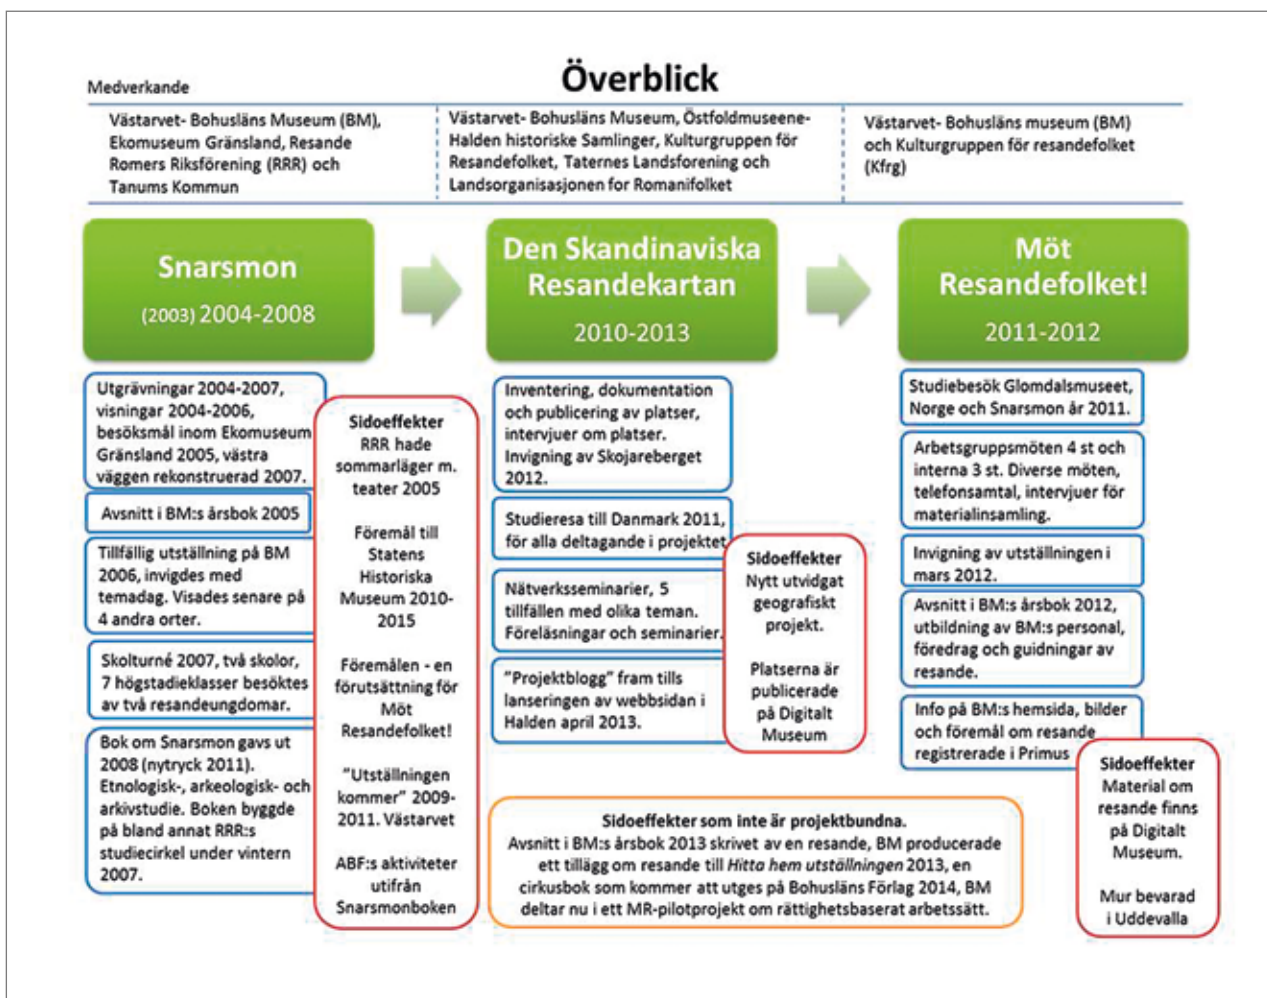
Medverkande

Överblick

Västarvet- Bohusläns Museum (BM), Ekomuseum Gränsland, Resande Romers Riksförening (RRR) och Tanums Kommun

Västarvet- Bohusläns Museum, Östfoldmuseene-Halden historiske Samlinger, Kulturgruppen för Resandefolket, Taternes Landsforening och Landsorganisasjonen for Romanifolket

Västarvet- Bohusläns museum (BM) och Kulturgruppen för resandefolket (Kfrg)

Snarsmon
(2003) 2004-2008

Den Skandinaviska Resandekartan
2010-2013

Möt Resandefolket!
2011-2012

Utgrävningar 2004-2007, visningar 2004-2006, besöksmål inom Ekomuseum Gränsland 2005, västra väggen rekonstruerad 2007.

Avsnitt i BM:s årsbok 2005

Tillfällig utställning på BM 2006, invigdes med temadag. Visades senare på 4 andra orter.

Skolturné 2007, två skolor, 7 högstadieklasser besöktes av två resandeungdomar.

Bok om Snarsmon gavs ut 2008 (nytryck 2011). Etnologisk-, arkeologisk- och arkivstudie. Boken byggde på bland annat RRR:s studiecirkel under vintern 2007.

Sidoeffekter
RRR hade sommarläger m. teater 2005

Föremål till Statens Historiska Museum 2010-2015

Föremålen - en förutsättning för Möt Resandefolket!

"Utställningen kommer" 2009-2011. Västarvet

ABF:s aktiviteter utifrån Snarsmonboken

Inventering, dokumentation och publicering av platser, intervjuer om platser. Invigning av Skojareberget 2012.

Studieresa till Danmark 2011, för alla deltagande i projektet

Nätverksseminarier, 5 tillfällen med olika teman. Föreläsningar och seminarier.

"Projektblogg" fram tills lanseringen av webbsidan i Halden april 2013.

Sidoeffekter
Nytt utvidgat geografiskt projekt.

Platserna är publicerade på Digitalt Museum

Studiebesök Glomdalsmuseet, Norge och Snarsmon år 2011.

Arbetsgruppsmöten 4 st och interna 3 st. Diverse möten, telefonsamtal, intervjuer för materialinsamling.

Invigning av utställningen i mars 2012.

Avsnitt i BM:s årsbok 2012, utbildning av BM:s personal, föredrag och guidningar av resande.

Info på BM:s hemsida, bilder och föremål om resande registrerade i Primus

Sidoeffekter
Material om resande finns på Digitalt Museum.

Mur bevarad i Uddevalla

Sidoeffekter som inte är projektbundna.
Avsnitt i BM:s årsbok 2013 skrivet av en resande, BM producerade ett tillägg om resande till Hitta hem utställningen 2013, en cirkusbok som kommer att utges på Bohusläns Förlag 2014, BM deltar nu i ett MR-pilotprojekt om rättighetsbaserat arbetssätt.